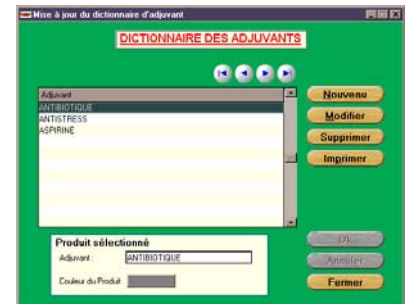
Mise à jour du dictionnaire d'adjuvant

DICTIONNAIRE DES ADJUVANTS

Adjuvant
ANTIBIOTIQUE
ANTISTRESS
ASPIRINE

Nouveau
Modifier
Supprimer
Imprimer

Produit sélectionné
Adjuvant : ANTIBIOTIQUE
Couleur du Produit

Ok
Annuler
Fermer